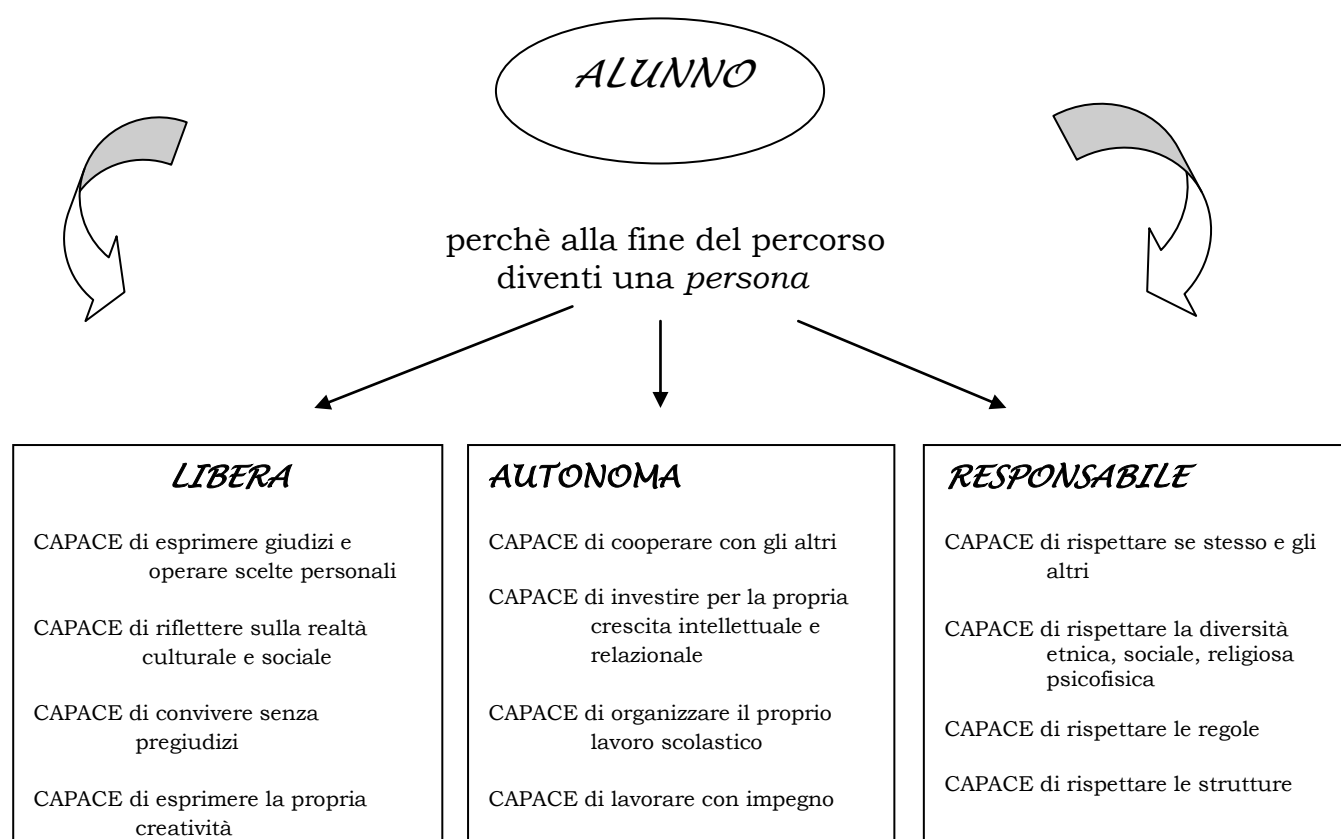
ALUNNO

perchè alla fine del percorso diventi una *persona*

LIBERA

CAPACE di esprimere giudizi e operare scelte personali

CAPACE di riflettere sulla realtà culturale e sociale

CAPACE di convivere senza pregiudizi

CAPACE di esprimere la propria creatività

AUTONOMA

CAPACE di cooperare con gli altri

CAPACE di investire per la propria crescita intellettuale e relazionale

CAPACE di organizzare il proprio lavoro scolastico

CAPACE di lavorare con impegno

RESPONSABILE

CAPACE di rispettare se stesso e gli altri

CAPACE di rispettare la diversità etnica, sociale, religiosa psicofisica

CAPACE di rispettare le regole

CAPACE di rispettare le strutture